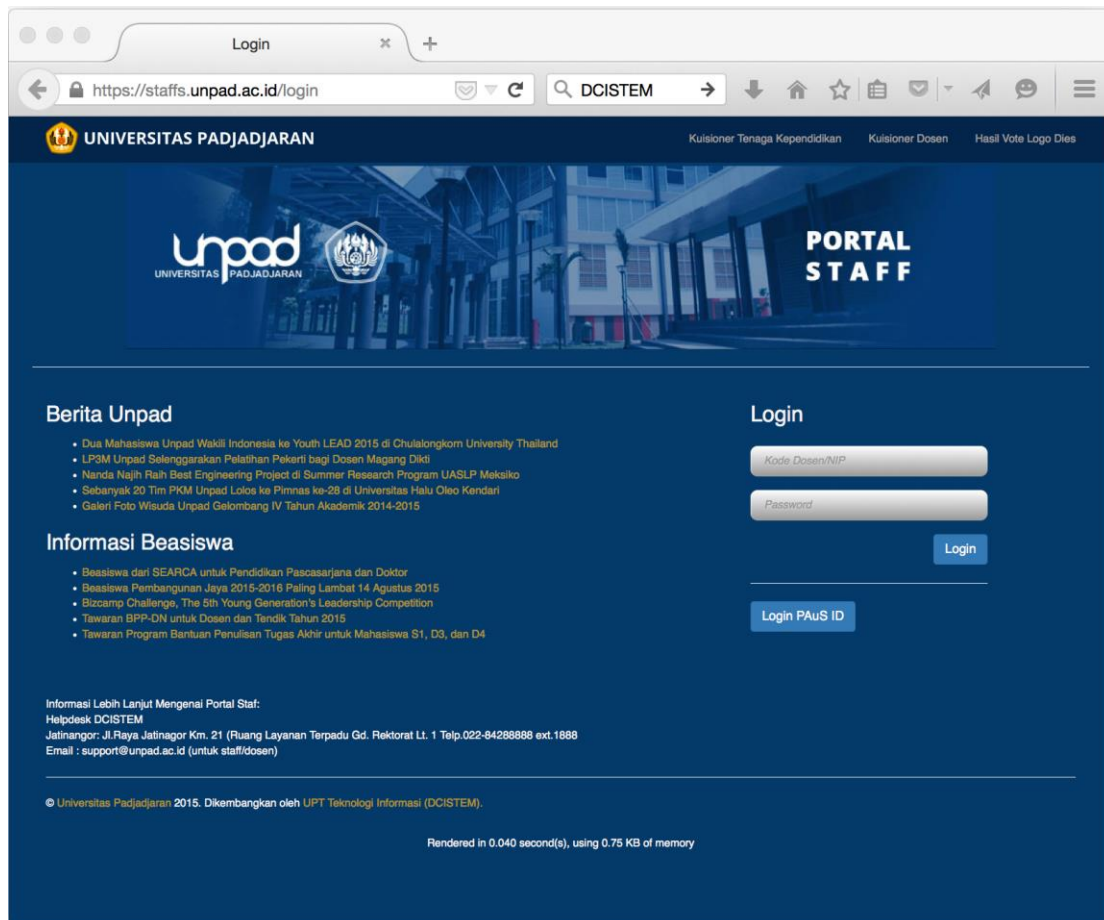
Login

https://staffs.unpad.ac.id/login

DCISTEM

UNIVERSITAS PADJADJARAN

Kuisioner Tenaga Kependidikan Kuisioner Dosen Hasil Vote Logo Dies

unpad
UNIVERSITAS PADJADJARAN

PORTAL
STAFF

Berita Unpad

- Dua Mahasiswa Unpad Wakili Indonesia ke Youth LEAD 2015 di Chulalongkorn University Thailand
- LP3M Unpad Selenggarakan Pelatihan Pekerti bagi Dosen Magang Dikti
- Nanda Najih Raih Best Engineering Project di Summer Research Program UASLP Meksiko
- Sebanyak 20 Tim PKM Unpad Lolos ke Pimnas ke-28 di Universitas Halu Oleo Kendari
- Galeri Foto Wisuda Unpad Gelombang IV Tahun Akademik 2014-2015

Informasi Beasiswa

- Beasiswa dari SEARCA untuk Pendidikan Pascasarjana dan Doktor
- Beasiswa Pembangunan Jaya 2015-2016 Paling Lambat 14 Agustus 2015
- Bizcamp Challenge, The 5th Young Generation's Leadership Competition
- Tawaran BPP-DN untuk Dosen dan Tendik Tahun 2015
- Tawaran Program Bantuan Penulisan Tugas Akhir untuk Mahasiswa S1, D3, dan D4

Login

Kode Dosen/NIP

Password

Login

Login PAuS ID

Informasi Lebih Lanjut Mengenai Portal Staf:
Helpdesk DCISTEM
Jatinangor: Jl.Raya Jatinagor Km. 21 (Ruang Layanan Terpadu Gd. Rektorat Lt. 1 Telp.022-84288888 ext.1888
Email : support@unpad.ac.id (untuk staff/dosen)

© Universitas Padjadjaran 2015. Dikembangkan oleh UPT Teknologi Informasi (DCISTEM).

Rendered in 0.040 second(s), using 0.75 KB of memory